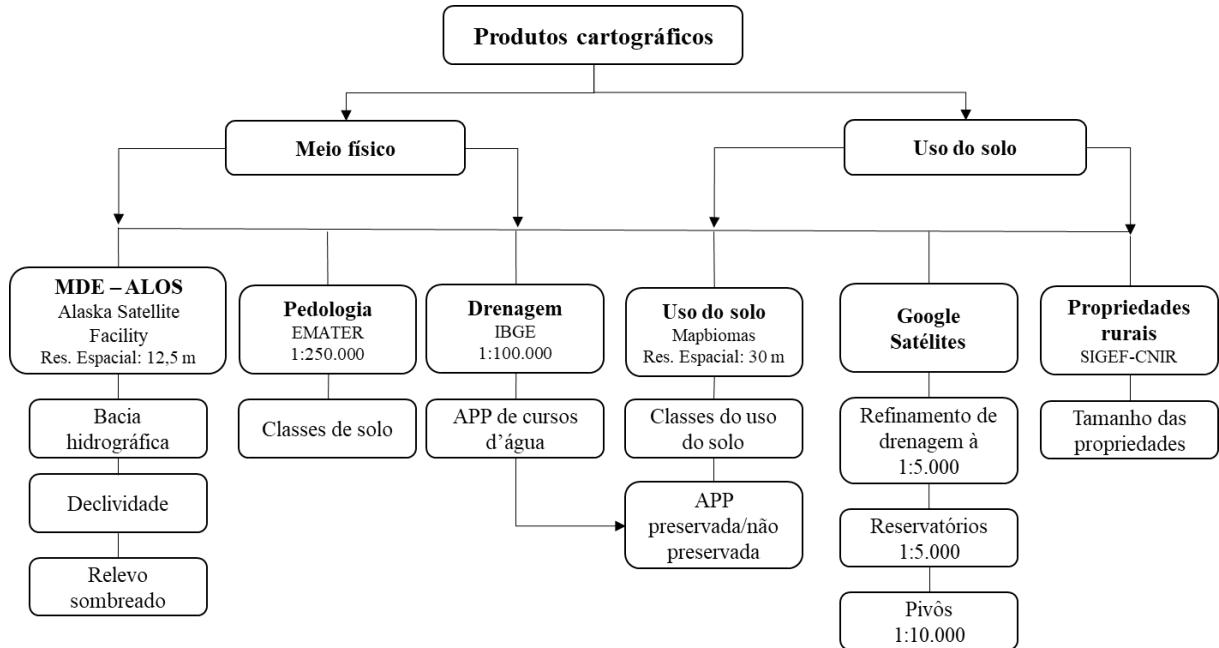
Produtos cartográficos

Meio físico

Uso do solo

MDE – ALOS
Alaska Satellite Facility
Res. Espacial: 12,5 m

Bacia hidrográfica

Declividade

Relevo sombreado

Pedologia
EMATER
1:250.000

Classes de solo

Drenagem
IBGE
1:100.000

APP de cursos d'água

Uso do solo
Mapbiomas
Res. Espacial: 30 m

Classes do uso do solo

APP preservada/não preservada

Google Satélites

Refinamento de drenagem à 1:5.000

Reservatórios 1:5.000

Pivôs 1:10.000

Propriedades rurais
SIGEF-CNIR

Tamanho das propriedades